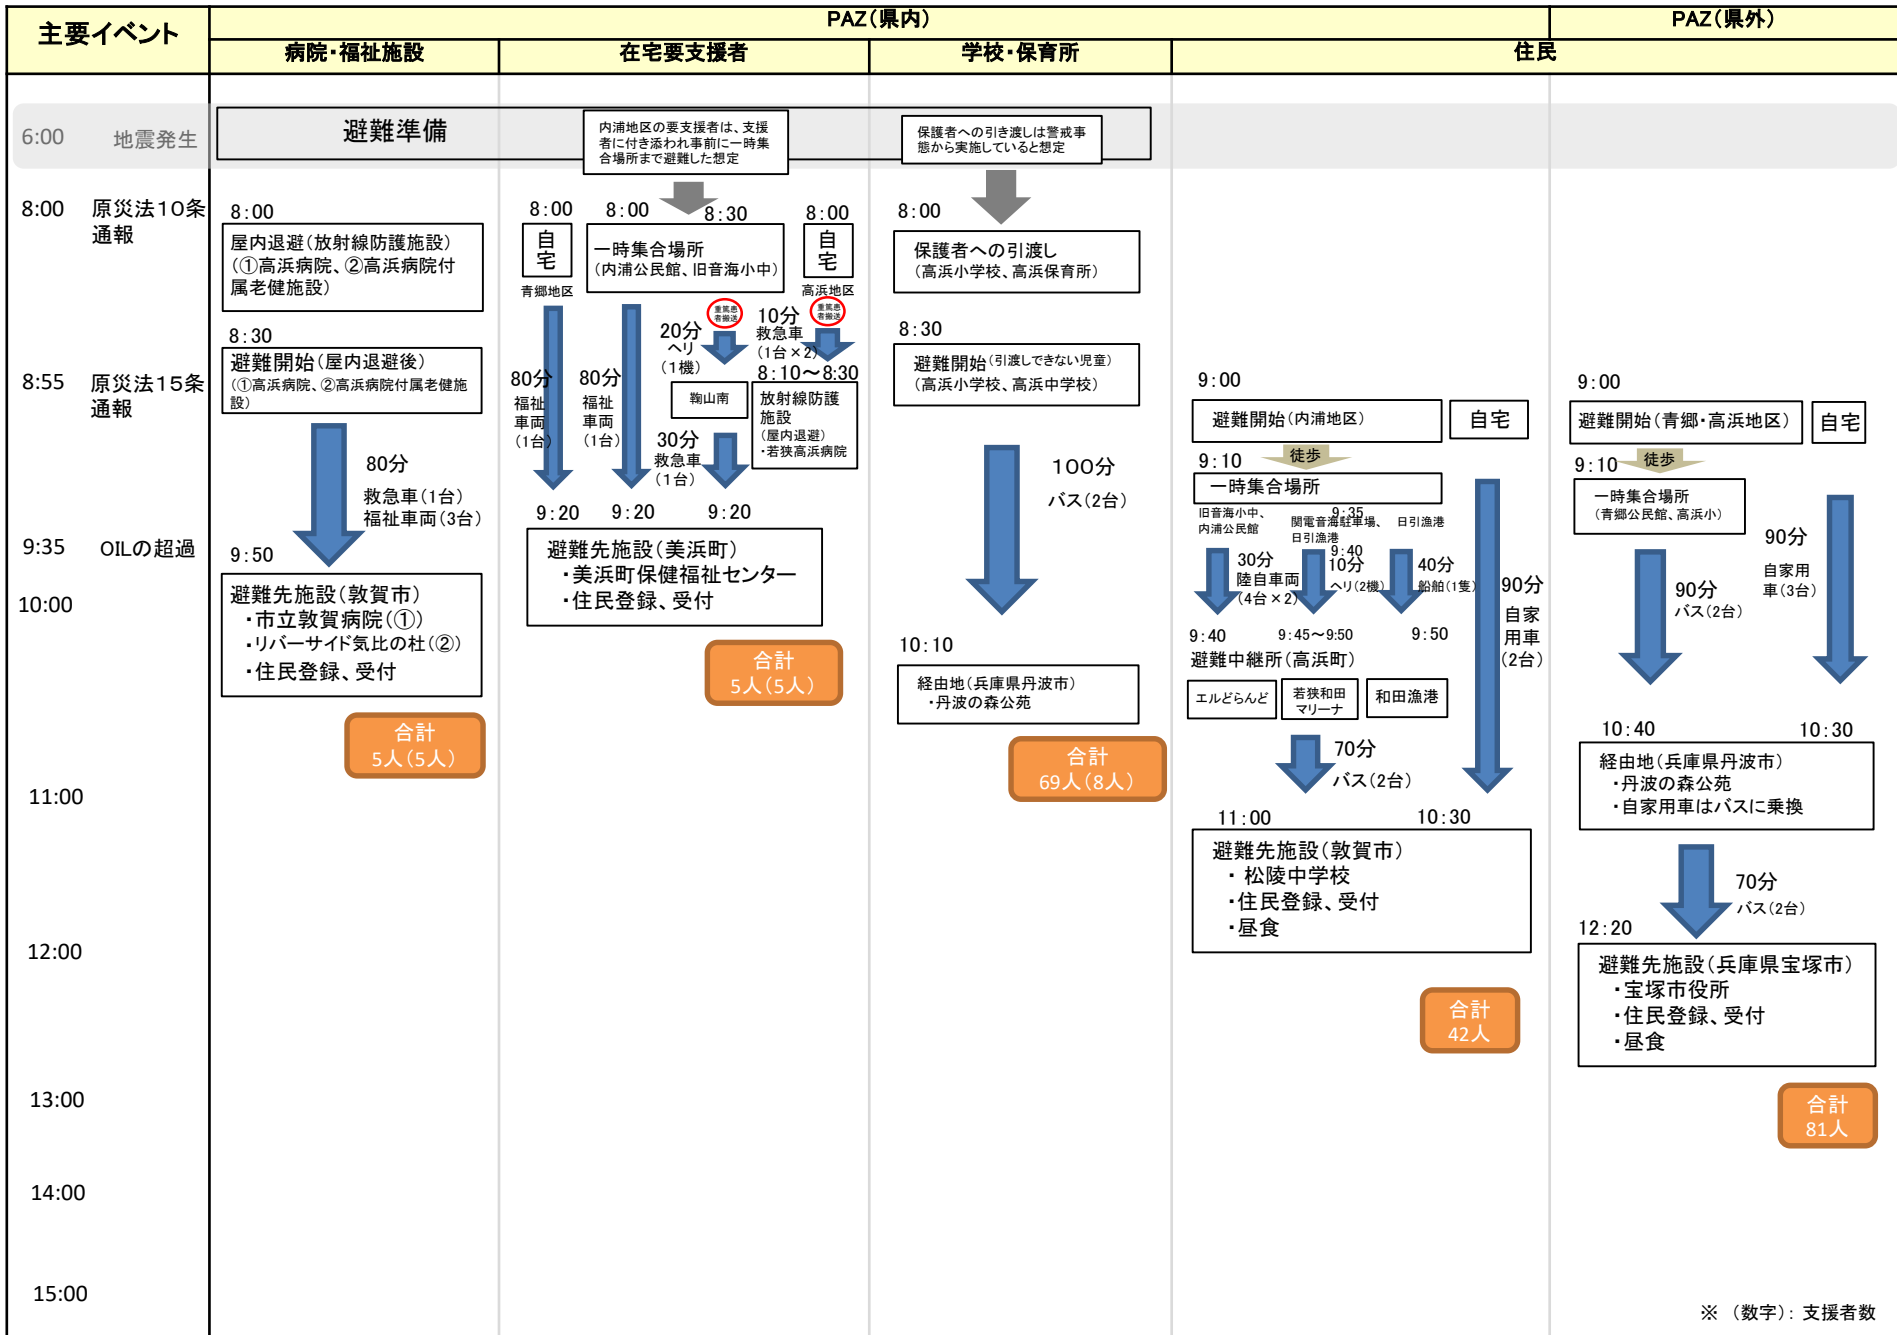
主要イベント

PAZ(県内)

PAZ(県外)

病院・福祉施設

在宅要支援者

学校・保育所

住民

6:00 地震発生

避難準備

内浦地区の要支援者は、支援者に付き添われ事前に一時集合場所まで避難した想定

保護者への引き渡しは警戒事態から実施していると想定

8:00 原災法10条通報

8:55 原災法15条通報

9:35 OILの超過

10:00

11:00

12:00

13:00

14:00

15:00

8:00
屋内退避(放射線防護施設)(①高浜病院、②高浜病院付属老健施設)

8:30
避難開始(屋内退避後)(①高浜病院、②高浜病院付属老健施設)

80分
救急車(1台)
福祉車両(3台)

9:50
避難先施設(敦賀市)
・市立敦賀病院(①)
・リバーサイド気比の杜(②)
・住民登録、受付

合計
5人(5人)

8:00
自宅
青郷地区

8:00
8:30
一時集合場所
(内浦公民館、旧音海小中)

8:00
自宅
高浜地区

重篤患者搬送

20分
ヘリ
(1機)

鞍山南

重篤患者搬送

10分
救急車
(1台×2)

8:10~8:30
放射線防護施設
(屋内退避)
・若狭高浜病院

80分
福祉車両
(1台)

80分
福祉車両
(1台)

30分
救急車
(1台)

9:20 9:20 9:20

避難先施設(美浜町)
・美浜町保健福祉センター
・住民登録、受付

合計
5人(5人)

8:00
保護者への引渡し
(高浜小学校、高浜保育所)

8:30
避難開始(引渡しできない児童)
(高浜小学校、高浜中学校)

100分
バス(2台)

10:10
経由地(兵庫県丹波市)
・丹波の森公苑

合計
69人(8人)

9:00
避難開始(内浦地区)
自宅

徒歩
9:10
一時集合場所

旧音海小中、内浦公民館
関電音海駐車場、日引漁港 9:35
日引漁港
9:40

30分
陸自車両
(4台×2)

10分
ヘリ(2機)

40分
船舶(1隻)

90分
自家用車
(2台)

9:40 9:45~9:50 9:50
避難中継所(高浜町)
エルどらんど
若狭和田マリーナ
和田漁港

70分
バス(2台)

11:00 10:30
避難先施設(敦賀市)
・松陵中学校
・住民登録、受付
・昼食

合計
42人

9:00
避難開始(青郷・高浜地区)
自宅

9:10 徒歩
一時集合場所
(青郷公民館、高浜小)

90分
バス(2台)

90分
自家用車(3台)

10:40 10:30
経由地(兵庫県丹波市)
・丹波の森公苑
・自家用車はバスに乗換

70分
バス(2台)

12:20
避難先施設(兵庫県宝塚市)
・宝塚市役所
・住民登録、受付
・昼食

合計
81人

※ (数字):支援者数